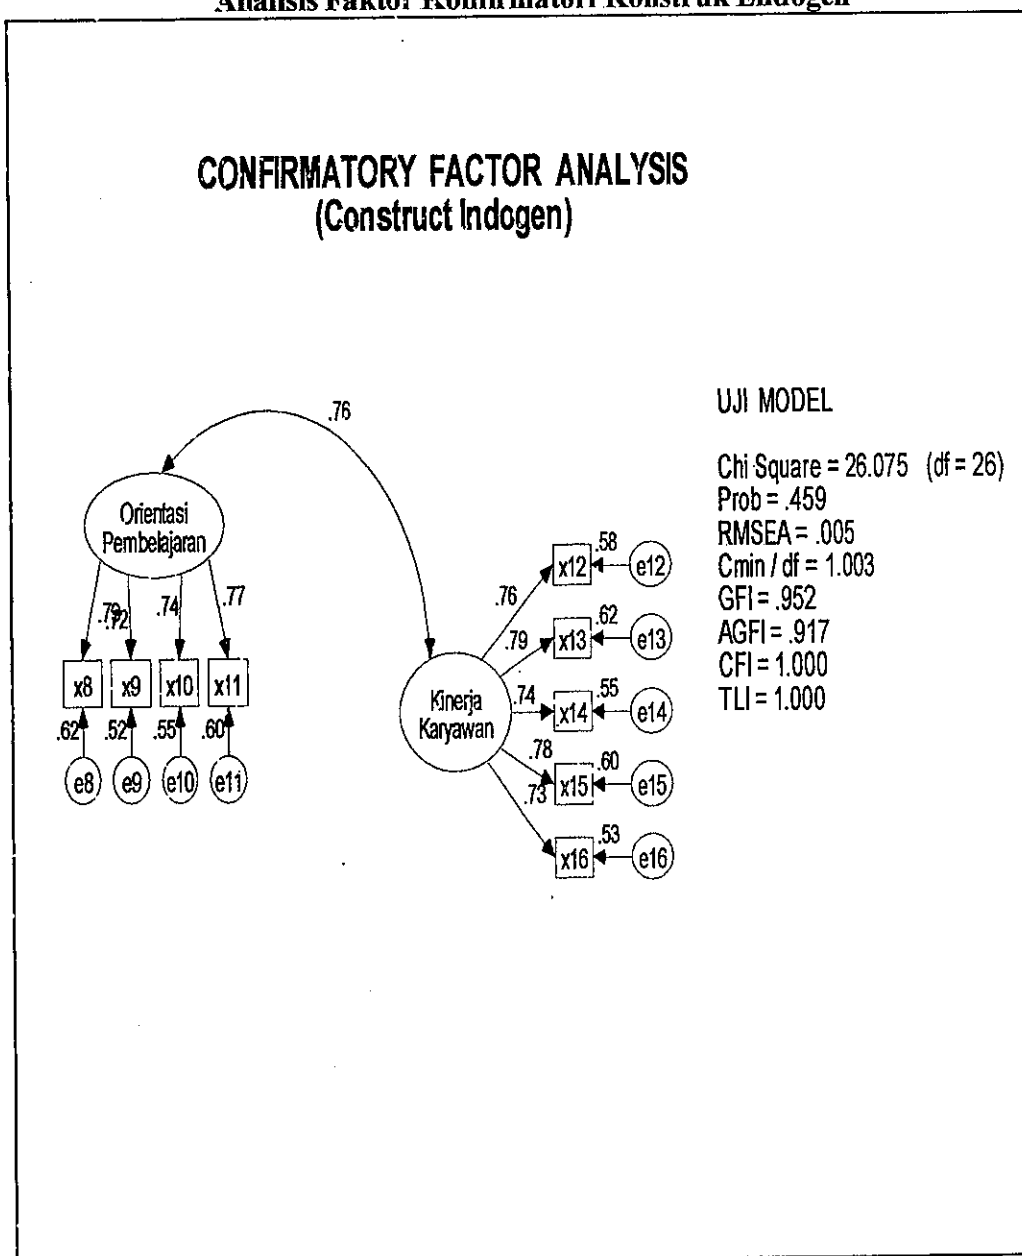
Analisis Faktor Konfirmatori Konstruk Endogen

CONFIRMATORY FACTOR ANALYSIS
(Construct Indogen)

.76

Orientasi Pembelajaran

.79 .72 .74 .77

x8 x9 x10 x11

.62 .52 .55 .60

e8 e9 e10 e11

Kinerja Karyawan

.76 .79 .74 .78 .73

x12 .58 e12
x13 .62 e13
x14 .55 e14
x15 .60 e15
x16 .53 e16

UJI MODEL

Chi Square = 26.075 (df = 26)
Prob = .459
RMSEA = .005
Cmin / df = 1.003
GFI = .952
AGFI = .917
CFI = 1.000
TLI = 1.000